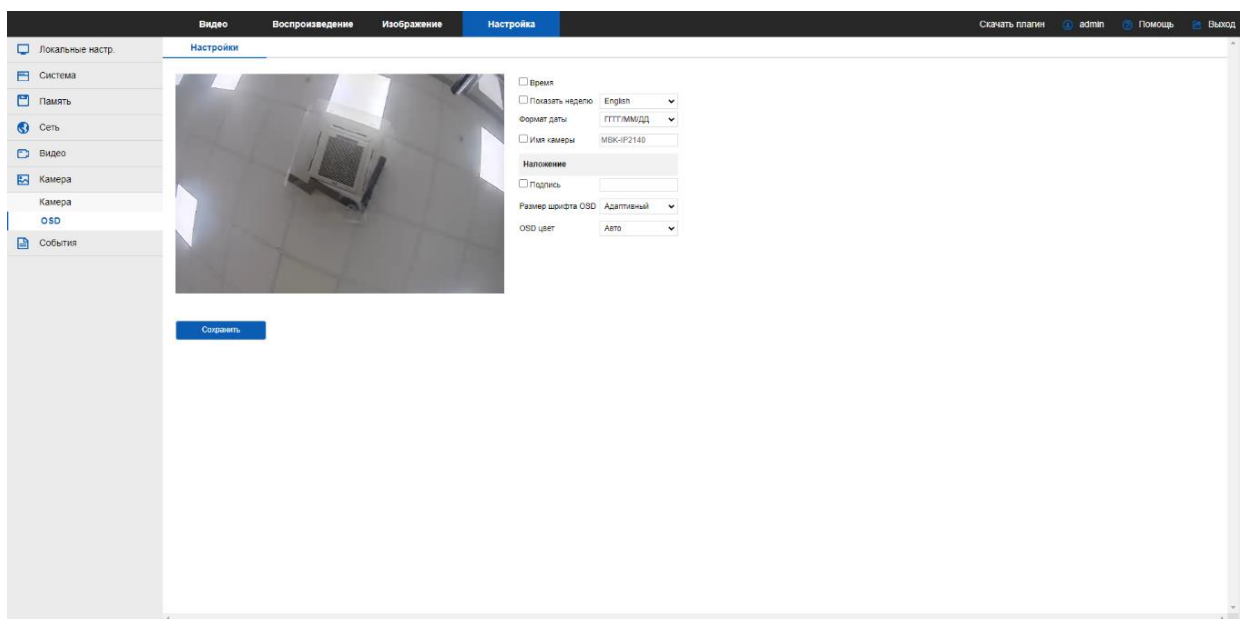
Видео Воспроизведение Изображение Настройка

Скачать плагин admin Помощь Выход

Локальные настр.
Система
Память
Сеть
Видео
Камера
Камера
OSD
События

Настройки

Время
Показать неделю English
Формат даты ГГГГ/ММ/ДД
Имя камеры MBK-IP2140
Наложение
Подпись
Размер шрифта OSD Адаптивный
OSD цвет Авто

Сохранить